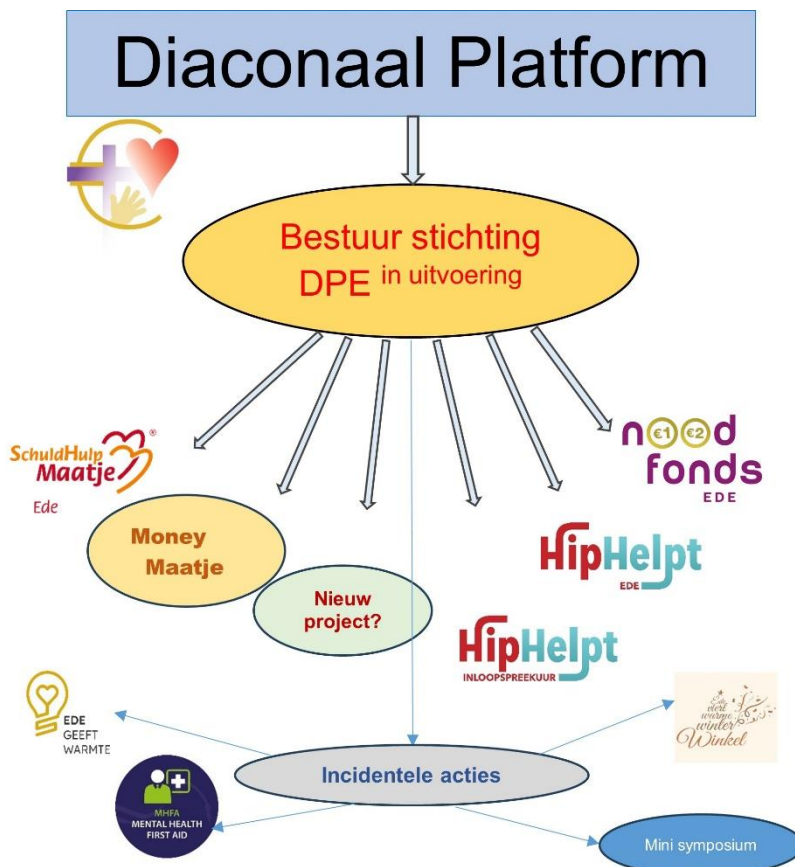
Diaconaal Platform

Bestuur stichting DPE in uitvoering

SchuldHulp Maatje®
Ede

nood €1 €2 fonds
EDE

Money Maatje

Nieuw project?

HipHelpt
EDE

HipHelpt
INLOOPSPREEKUUR

EDE GEEFT WARMTE

Ede viert warme winter Winkel

Incidentele acties

MHFA
MENTAL HEALTH FIRST AID

Mini symposium